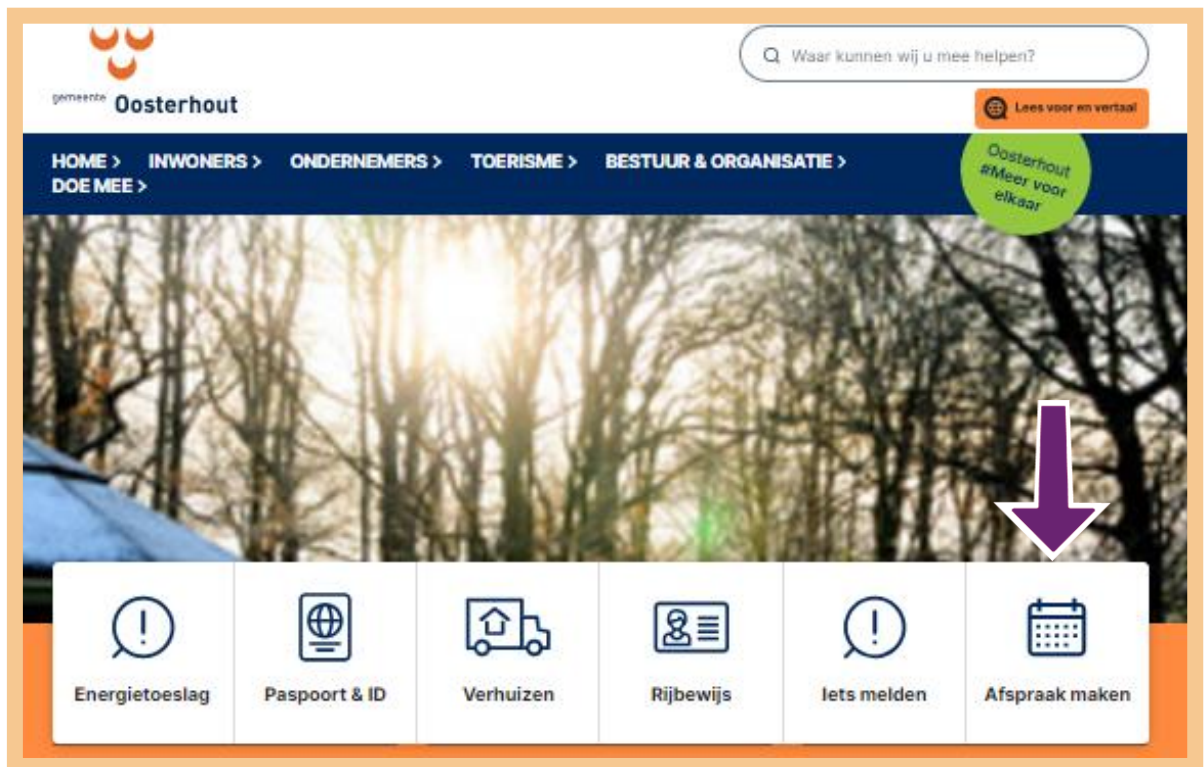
gemeente Oosterhout

Waar kunnen wij u mee helpen?

Lees voor en vertaal

HOME > INWONERS > ONDERNEMERS > TOERISME > BESTUUR & ORGANISATIE > DOE MEE >

Oosterhout #Meer voor elkaar

Energietoeslag

Paspoort & ID

Verhuizen

Rijbewijs

Iets melden

Afspraak maken